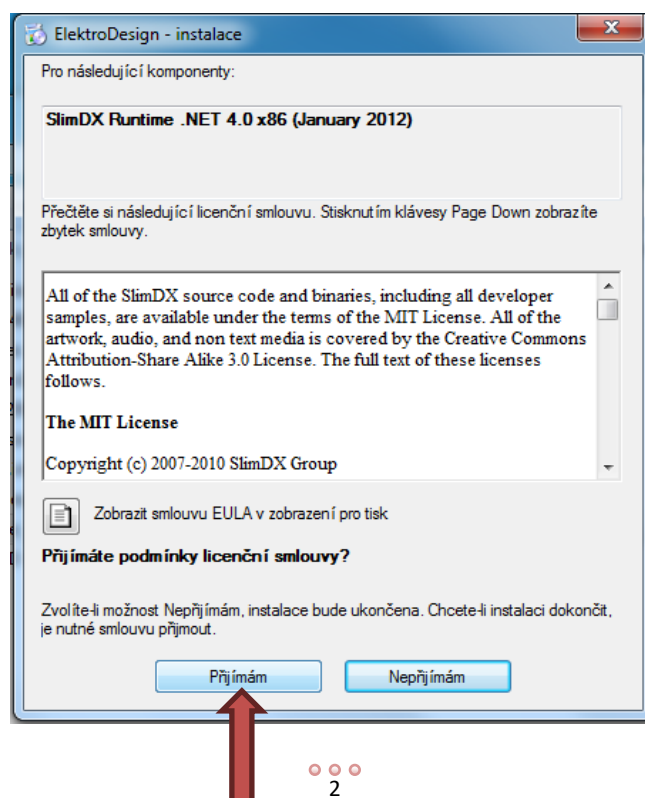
ElektroDesign - instalace

Pro následující komponenty:

SlimDX Runtime .NET 4.0 x86 (January 2012)

Přečtěte si následující licenční smlouvu. Stisknutím klávesy Page Down zobrazíte zbytek smlouvy.

All of the SlimDX source code and binaries, including all developer samples, are available under the terms of the MIT License. All of the artwork, audio, and non text media is covered by the Creative Commons Attribution-Share Alike 3.0 License. The full text of these licenses follows.

The MIT License

Copyright (c) 2007-2010 SlimDX Group

Zobrazit smlouvu EULA v zobrazení pro tisk

Přijímáte podmínky licenční smlouvy?

Zvolíte-li možnost Nepřijímám, instalace bude ukončena. Chcete-li instalaci dokončit, je nutné smlouvu přijmout.

Přijímám

Nepřijímám

2